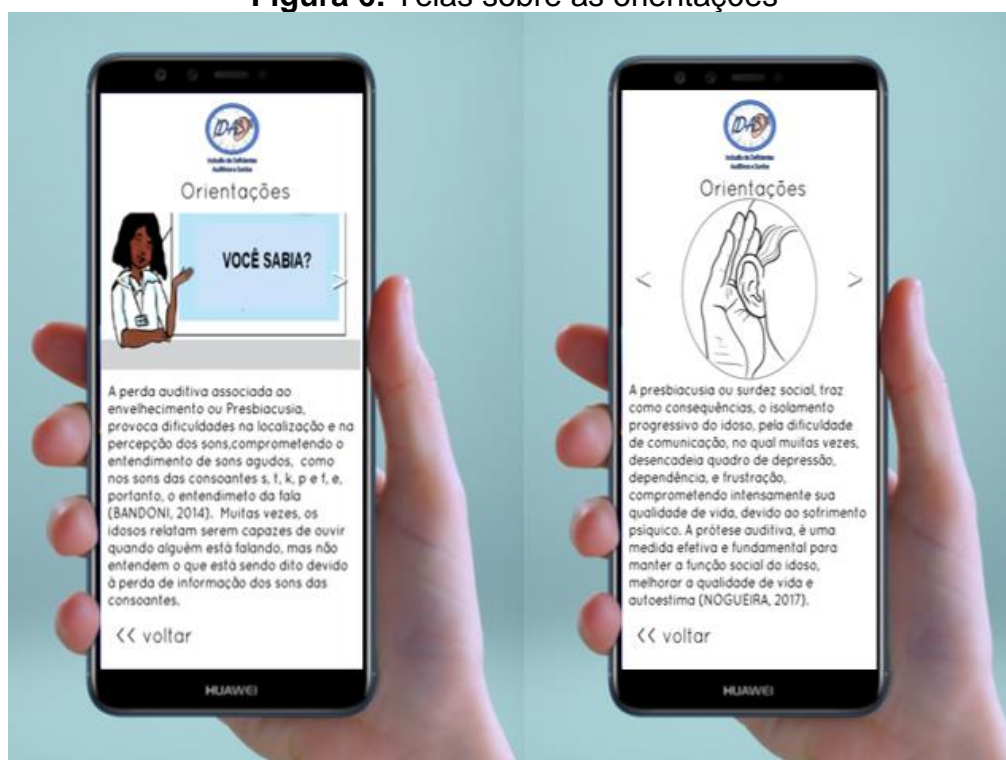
**Figura 6.** Telas sobre as orientações

IDAS
Estudo da Deficiência Auditiva e Surdez

Orientações

VOCÊ SABIA?

A perda auditiva associada ao envelhecimento ou Presbiacusia, provoca dificuldades na localização e na percepção dos sons,comprometendo o entendimento de sons agudos, como nos sons das consoantes s, t, k, p e f, e, portanto, o entendimeto da fala (BANDONI, 2014). Muitas vezes, os idosos relatam serem capazes de ouvir quando alguém está falando, mas não entendem o que está sendo dito devido à perda de informação dos sons das consoantes.

<< voltar

HUAWEI

IDAS
Estudo da Deficiência Auditiva e Surdez

Orientações

A presbiacusia ou surdez social, traz como consequências, o isolamento progressivo do idoso, pela dificuldade de comunicação, no qual muitas vezes, desencadeia quadro de depressão, dependência, e frustração, comprometendo intensamente sua qualidade de vida, devido ao sofrimento psíquico. A prótese auditiva, é uma medida efetiva e fundamental para manter a função social do idoso, melhorar a qualidade de vida e autoestima (NOGUEIRA, 2017).

<< voltar

HUAWEI